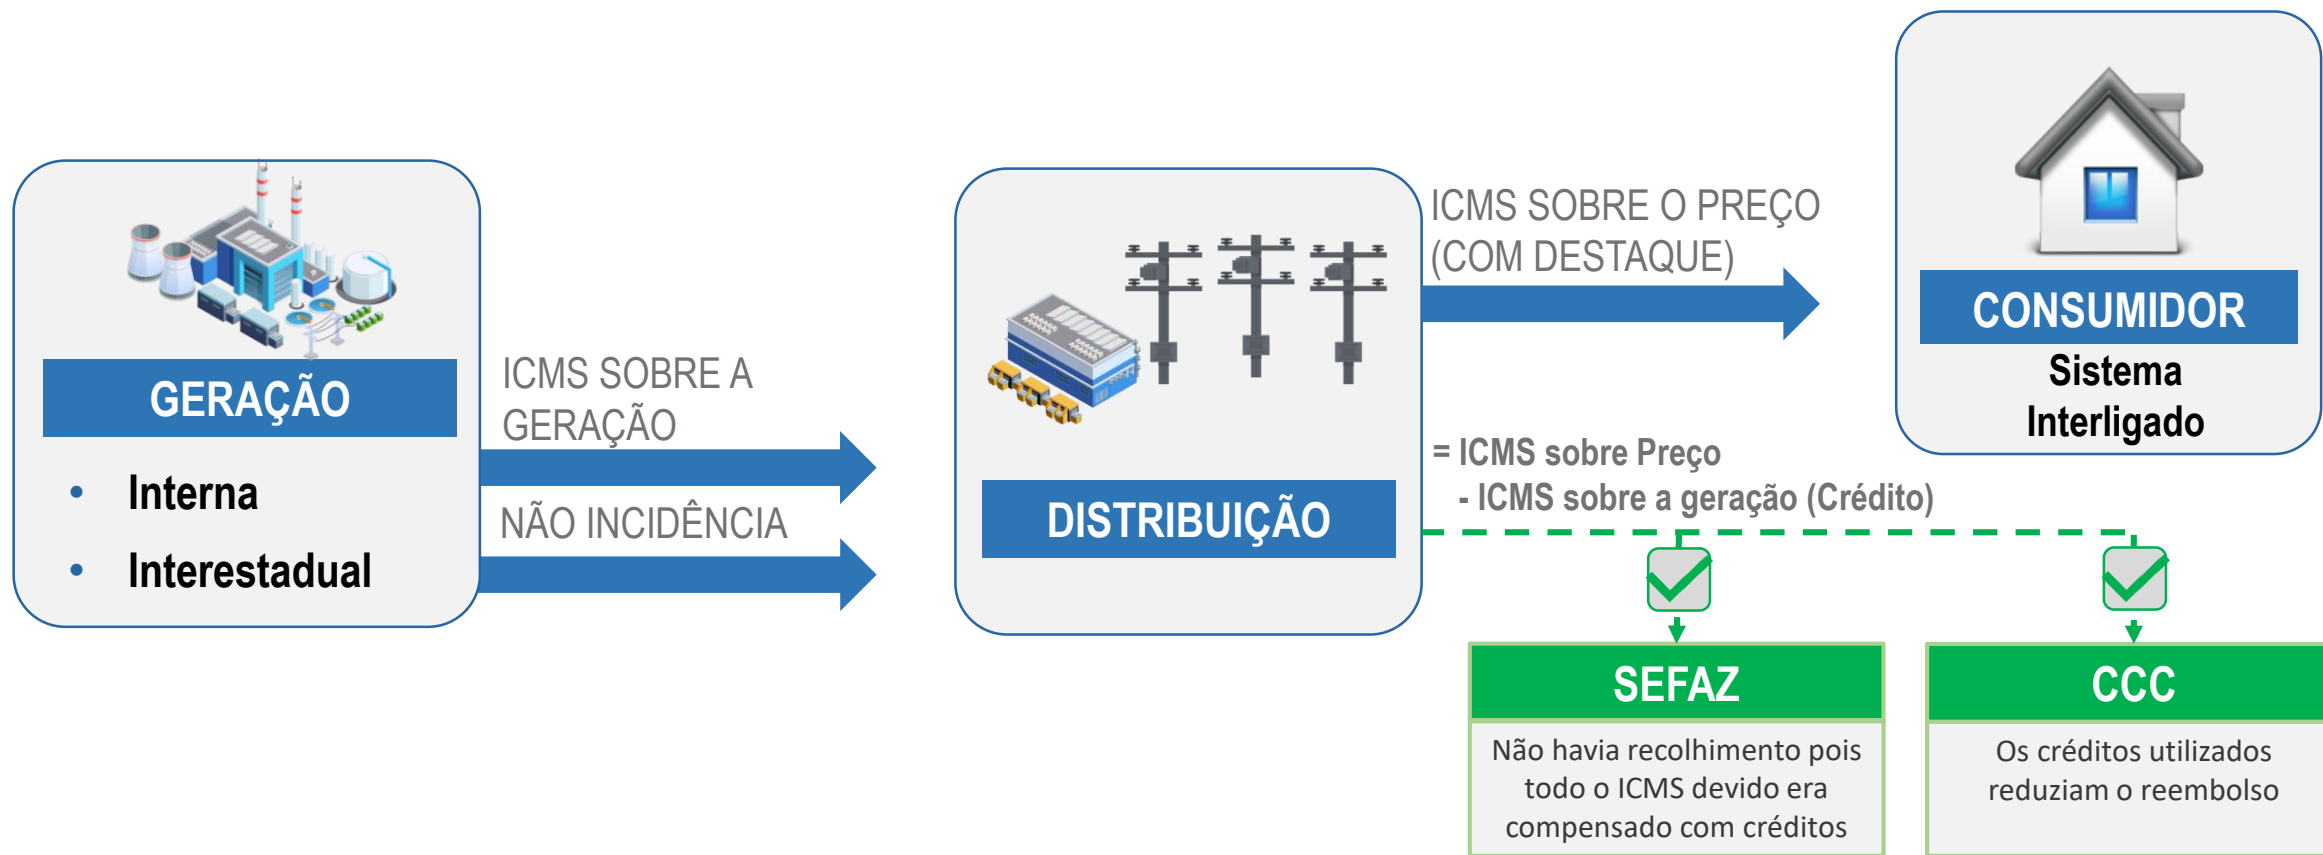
GERAÇÃO

• Interna
• Interestadual

ICMS SOBRE A GERAÇÃO

NÃO INCIDÊNCIA

DISTRIBUIÇÃO

ICMS SOBRE O PREÇO (COM DESTAQUE)

CONSUMIDOR
Sistema Interligado

= ICMS sobre Preço
- ICMS sobre a geração (Crédito)

SEFAZ
Não havia recolhimento pois todo o ICMS devido era compensado com créditos

CCC
Os créditos utilizados reduziam o reembolso